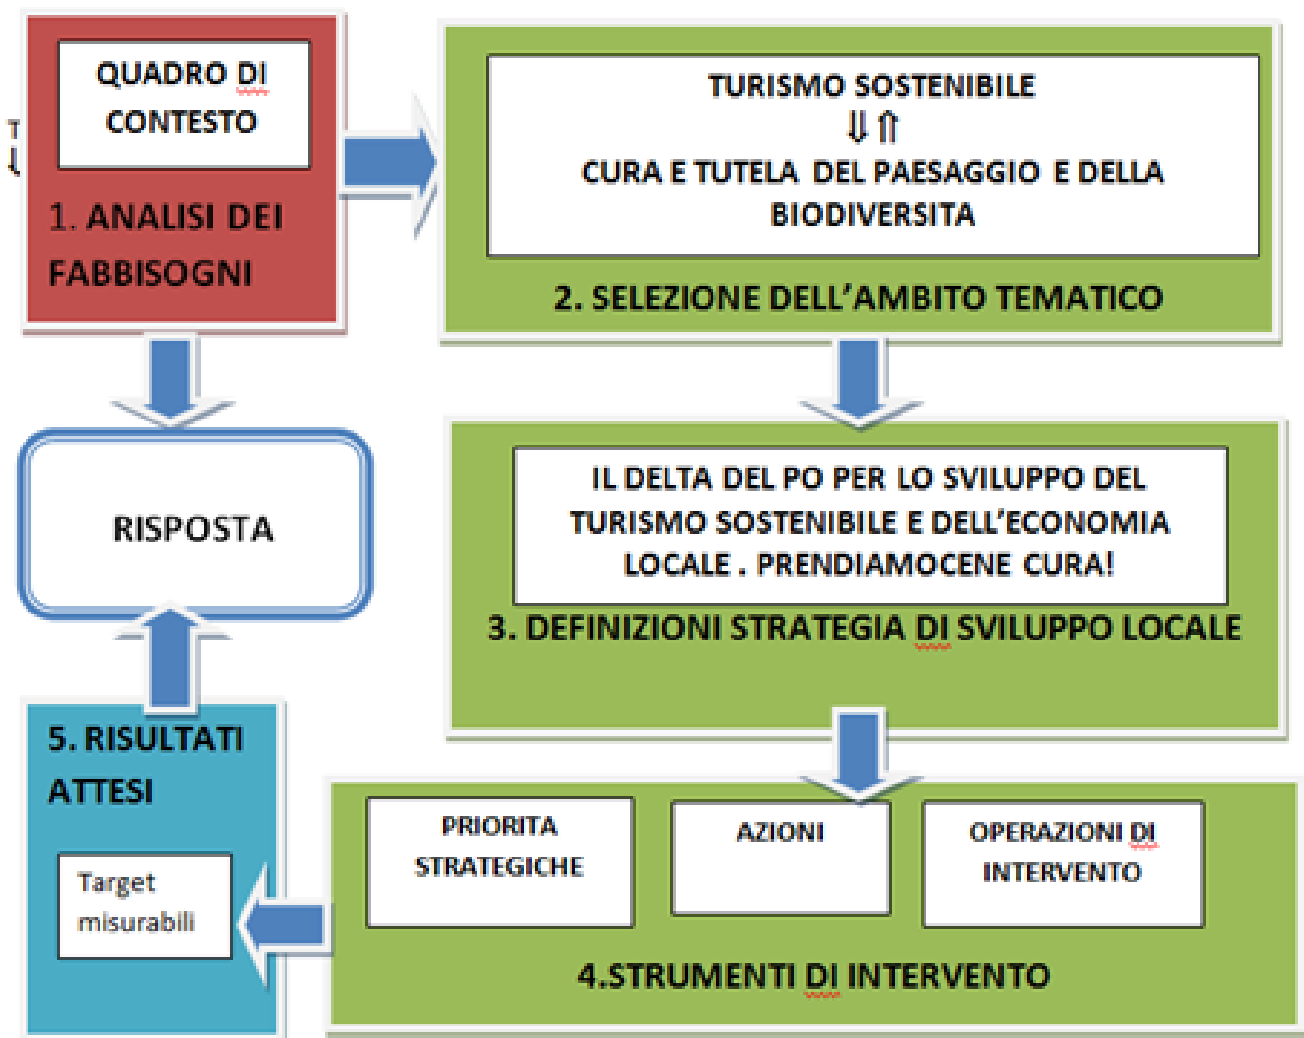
QUADRO DI CONTESTO

1. ANALISI DEI FABBISOGNI

TURISMO SOSTENIBILE
⇓⇑
CURA E TUTELA DEL PAESAGGIO E DELLA BIODIVERSITA

2. SELEZIONE DELL'AMBITO TEMATICO

RISPOSTA

IL DELTA DEL PO PER LO SVILUPPO DEL TURISMO SOSTENIBILE E DELL'ECONOMIA LOCALE . PRENDIAMOCENE CURA!

3. DEFINIZIONI STRATEGIA DI SVILUPPO LOCALE

5. RISULTATI ATTESI

Target misurabili

PRIORITA STRATEGICHE

AZIONI

OPERAZIONI DI INTERVENTO

4.STRUMENTI DI INTERVENTO